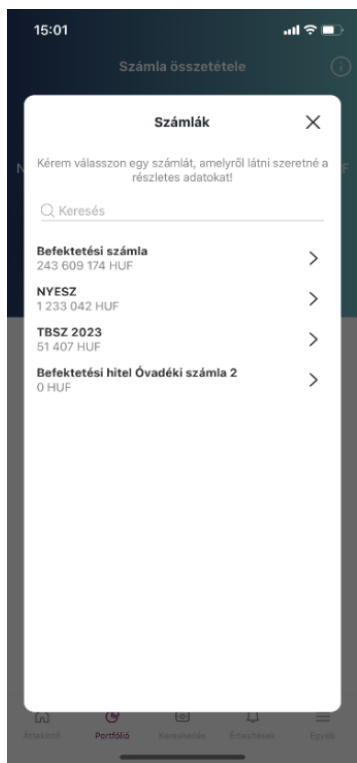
15:01

Számla összetétele

Számlák

Kérem válasszon egy számlát, amelyről látni szeretné a részletes adatokat!

Keresés

Befektetési számla
243 609 174 HUF

NYESZ
1 233 042 HUF

TBSZ 2023
51 407 HUF

Befektetési hitel Óvadéki számla 2
0 HUF

Portfólió